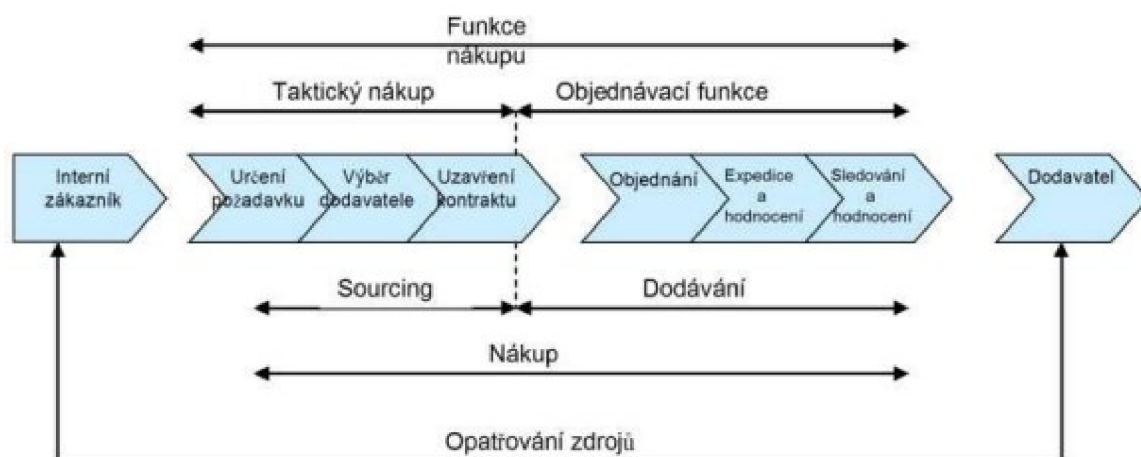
Funkce nákupu

Taktický nákup

Objednávací funkce

Interní zákazník

Určení požadavku

Výběr dodavatele

Uzavření kontraktu

Objednání

Expedice a hodnocení

Sledování a hodnocení

Dodavatel

Sourcing

Dodávání

Nákup

Opatřování zdrojů